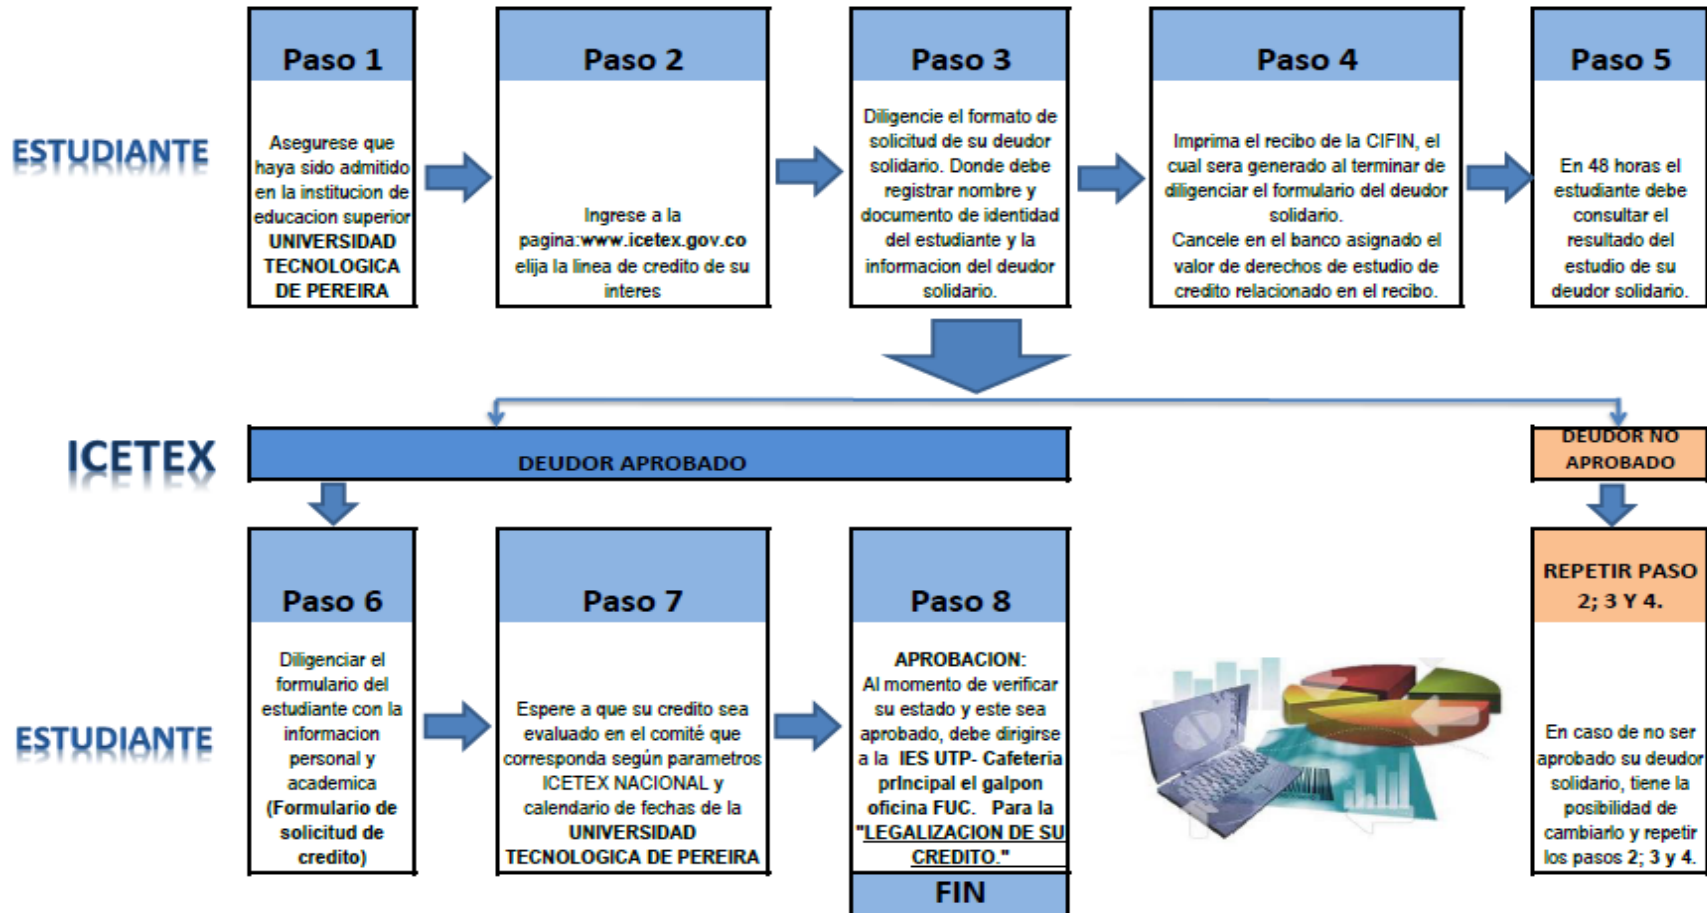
ESTUDIANTE

Paso 1

Asegurese que haya sido admitido en la institucion de educacion superior **UNIVERSIDAD TECNOLOGICA DE PEREIRA**

Paso 2

Ingrese a la pagina:**www.icetex.gov.co** elija la linea de credito de su interes

Paso 3

Diligencie el formato de solicitud de su deudor solidario. Donde debe registrar nombre y documento de identidad del estudiante y la informacion del deudor solidario.

Paso 4

Imprima el recibo de la CIFIN, el cual sera generado al terminar de diligenciar el formulario del deudor solidario.
Cancele en el banco asignado el valor de derechos de estudio de credito relacionado en el recibo.

Paso 5

En 48 horas el estudiante debe consultar el resultado del estudio de su deudor solidario.

ICETEX

DEUDOR APROBADO

DEUDOR NO APROBADO

ESTUDIANTE

Paso 6

Diligenciar el formulario del estudiante con la informacion personal y academica **(Formulario de solicitud de credito)**

Paso 7

Espere a que su credito sea evaluado en el comité que corresponda según parametros ICETEX NACIONAL y calendario de fechas de la **UNIVERSIDAD TECNOLOGICA DE PEREIRA**

Paso 8

**APROBACION:**
Al momento de verificar su estado y este sea aprobado, debe dirigirse a la **IES UTP- Cafeteria principal el galpon oficina FUC.** Para la **"LEGALIZACION DE SU CREDITO."**

FIN

REPETIR PASO 2; 3 Y 4.

En caso de no ser aprobado su deudor solidario, tiene la posibilidad de cambiarlo y repetir los pasos **2; 3 y 4.**